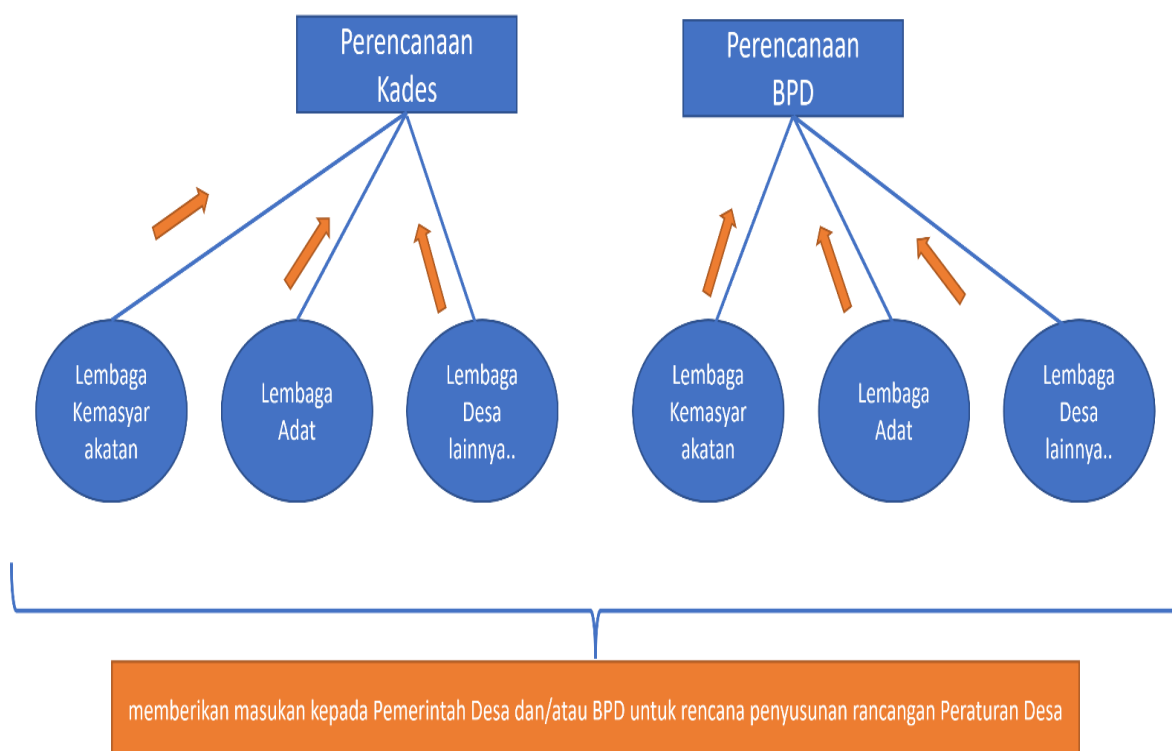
Perencanaan Kades

Perencanaan BPD

Lembaga Kemasyar akatan

Lembaga Adat

Lembaga Desa lainnya..

Lembaga Kemasyar akatan

Lembaga Adat

Lembaga Desa lainnya..

memberikan masukan kepada Pemerintah Desa dan/atau BPD untuk rencana penyusunan rancangan Peraturan Desa